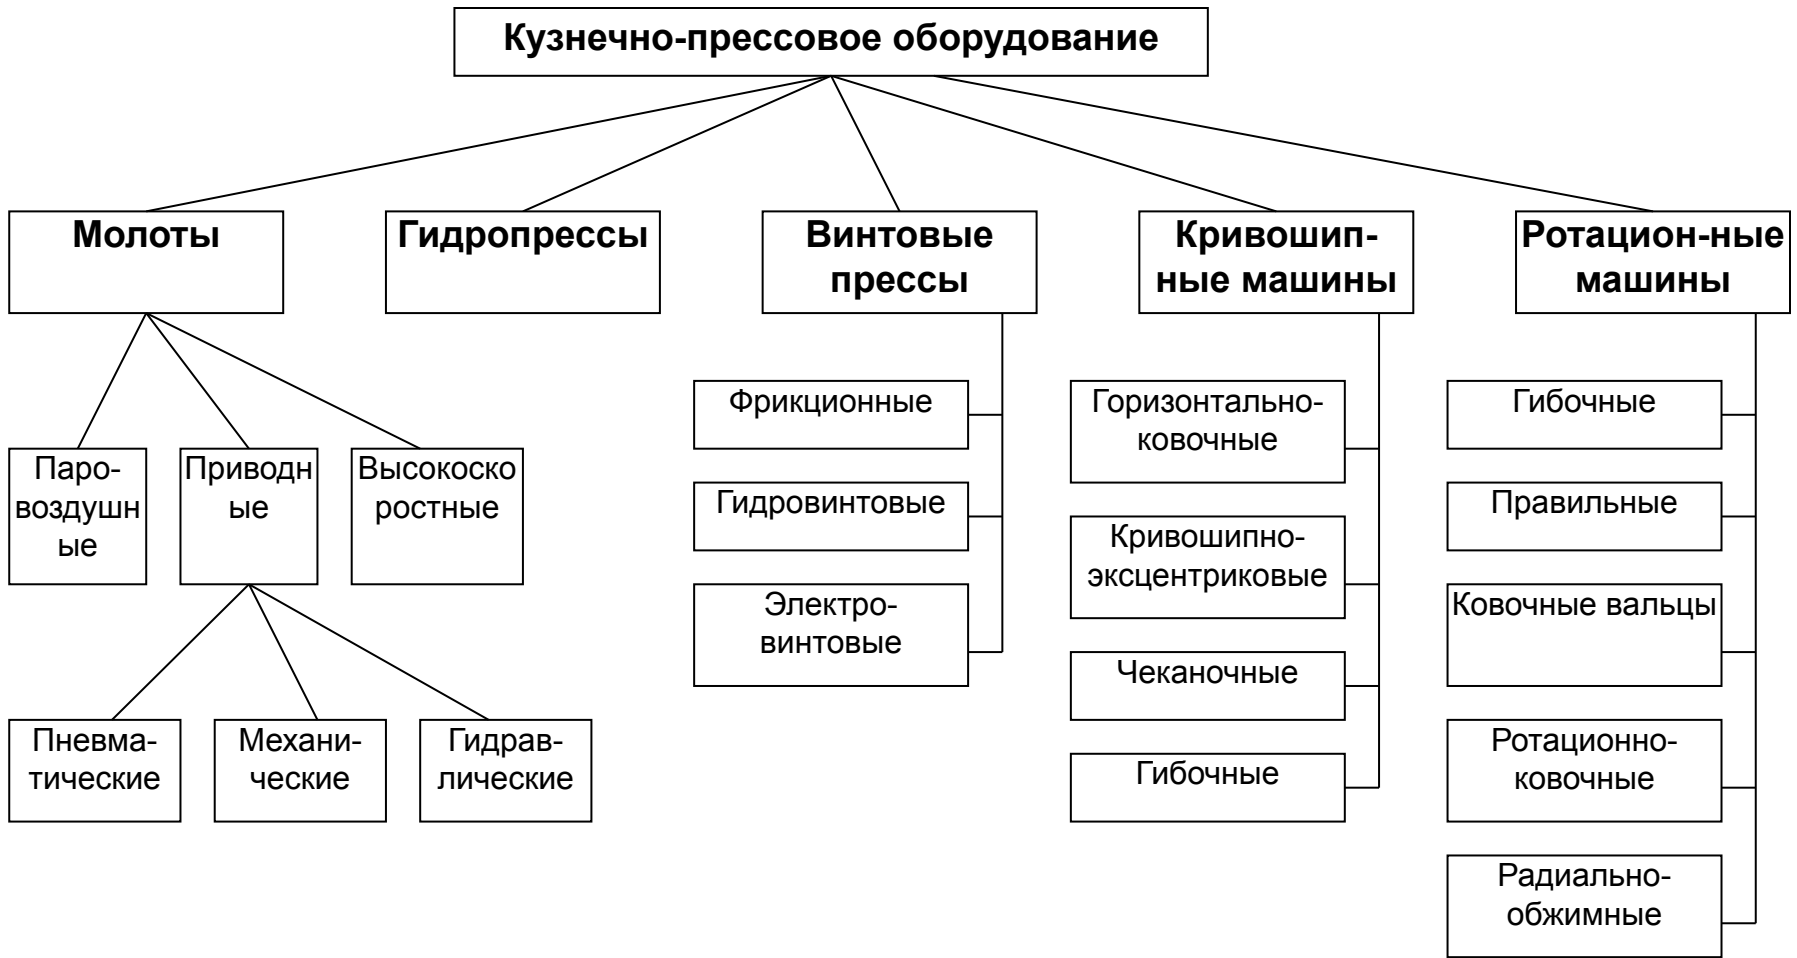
Кузнечно-прессовое оборудование

Молоты

Гидропрессы

Винтовые прессы

Кривошипные машины

Ротацион-ные машины

Паровоздушные

Приводные

Высокоскоростные

Пневматические

Механические

Гидравлические

Фрикционные

Гидровинтовые

Электровинтовые

Горизонтально-ковочные

Кривошипно-эксцентриковые

Чеканочные

Гибочные

Гибочные

Правильные

Ковочные вальцы

Ротационно-ковочные

Радиально-обжимные